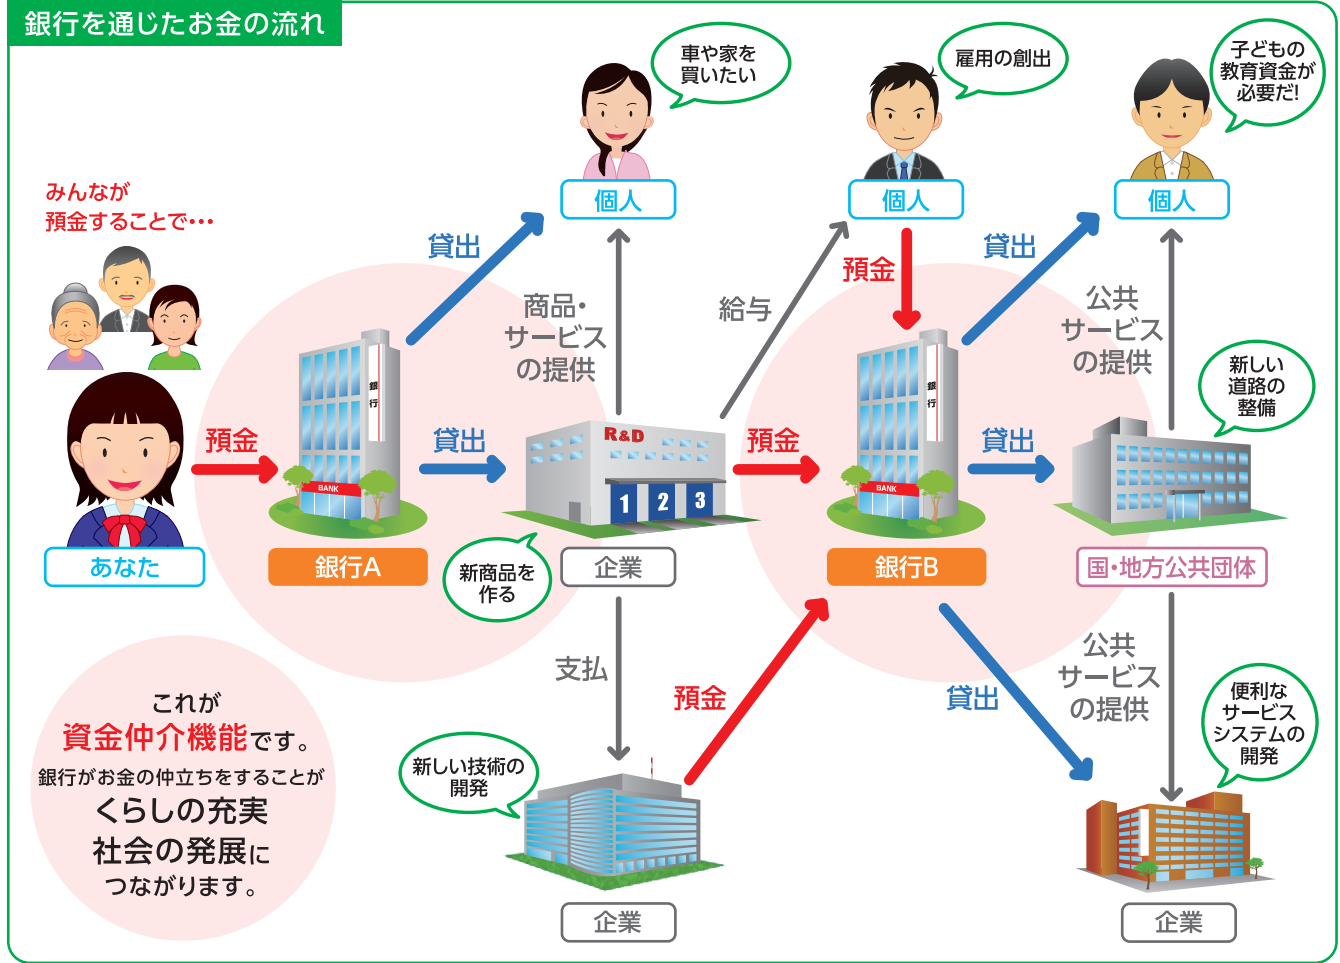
銀行を通じたお金の流れ

みんなが預金することで･･･

車や家を買いたい

個人

雇用の創出

個人

子どもの教育資金が必要だ!

個人

貸出

商品・サービスの提供

給与

預金

貸出

公共サービスの提供

新しい道路の整備

預金

銀行

BANK

貸出

R&D

1 2 3

預金

銀行

BANK

貸出

あなた

銀行A

新商品を作る

企業

銀行B

国・地方公共団体

支払

預金

貸出

公共サービスの提供

便利なサービスシステムの開発

これが資金仲介機能です。銀行がお金の仲立ちをすることがくらしの充実社会の発展につながります。

新しい技術の開発

企業

企業